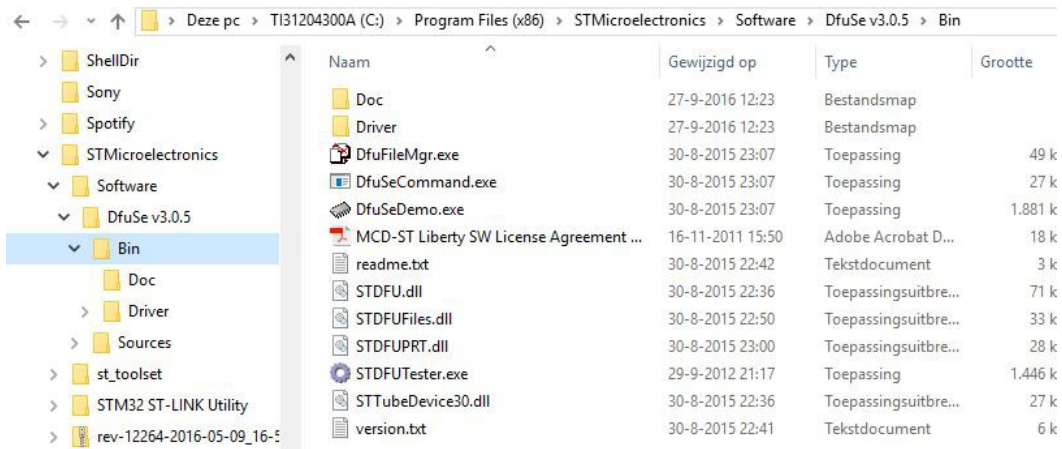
Deze pc > TI31204300A (C:) > Program Files (x86) > STMicroelectronics > Software > DfuSe v3.0.5 > Bin

ShellDir
Sony
Spotify
STMicroelectronics
Software
DfuSe v3.0.5
Bin
Doc
Driver
Sources
st_toolset
STM32 ST-LINK Utility
rev-12264-2016-05-09_16-5

| Naam | Gewijzigd op | Type | Grootte |
|---|---|---|---|
| Doc | 27-9-2016 12:23 | Bestandsmap | |
| Driver | 27-9-2016 12:23 | Bestandsmap | |
| DfuFileMgr.exe | 30-8-2015 23:07 | Toepassing | 49 k |
| DfuSeCommand.exe | 30-8-2015 23:07 | Toepassing | 27 k |
| DfuSeDemo.exe | 30-8-2015 23:07 | Toepassing | 1.881 k |
| MCD-ST Liberty SW License Agreement ... | 16-11-2011 15:50 | Adobe Acrobat D... | 18 k |
| readme.txt | 30-8-2015 22:42 | Tekstdocument | 3 k |
| STDFU.dll | 30-8-2015 22:36 | Toepassingsuitbre... | 71 k |
| STDFUFiles.dll | 30-8-2015 22:50 | Toepassingsuitbre... | 33 k |
| STDFUPRT.dll | 30-8-2015 23:00 | Toepassingsuitbre... | 28 k |
| STDFUTester.exe | 29-9-2012 21:17 | Toepassing | 1.446 k |
| STTubeDevice30.dll | 30-8-2015 22:36 | Toepassingsuitbre... | 27 k |
| version.txt | 30-8-2015 22:41 | Tekstdocument | 6 k |